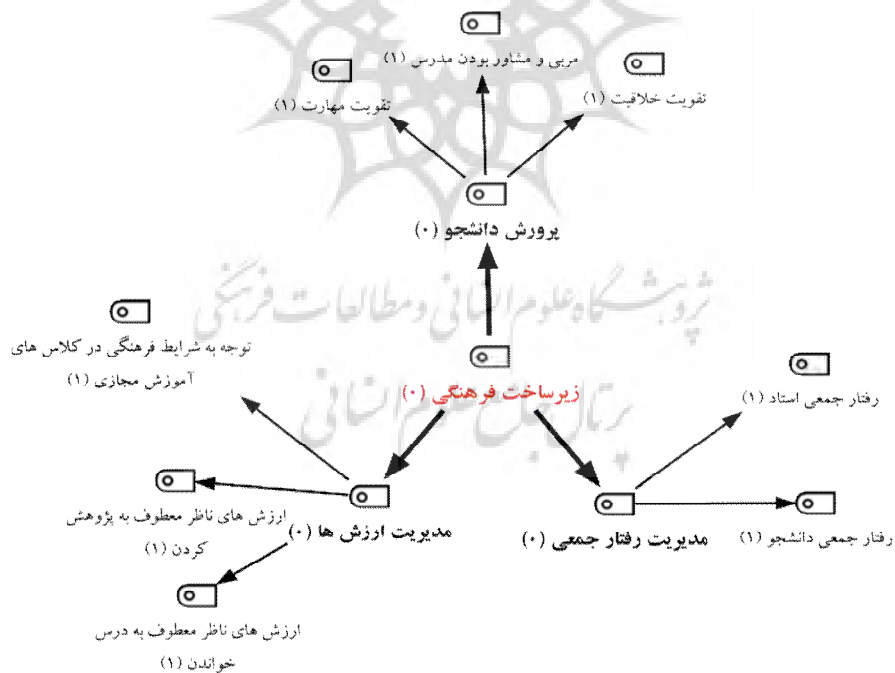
مربی و مشاور بودن مدرس (۱)

تقویت مهارت (۱)

تقویت خلاقیت (۱)

پرورش دانشجو (۰)

پژوهشگاه علوم انسانی و مطالعات فرهنگی

توجه به شرایط فرهنگی در کلاس های آموزش مجازی (۱)

زیرساخت فرهنگی (۰)

پرتال جامع علوم انسانی

رفتار جمعی استاد (۱)

ارزش های ناظر معطوف به پژوهش کردن (۱)

مدیریت ارزش ها (۰)

مدیریت رفتار جمعی (۰)

رفتار جمعی دانشجو (۱)

ارزش های ناظر معطوف به درس خواندن (۱)